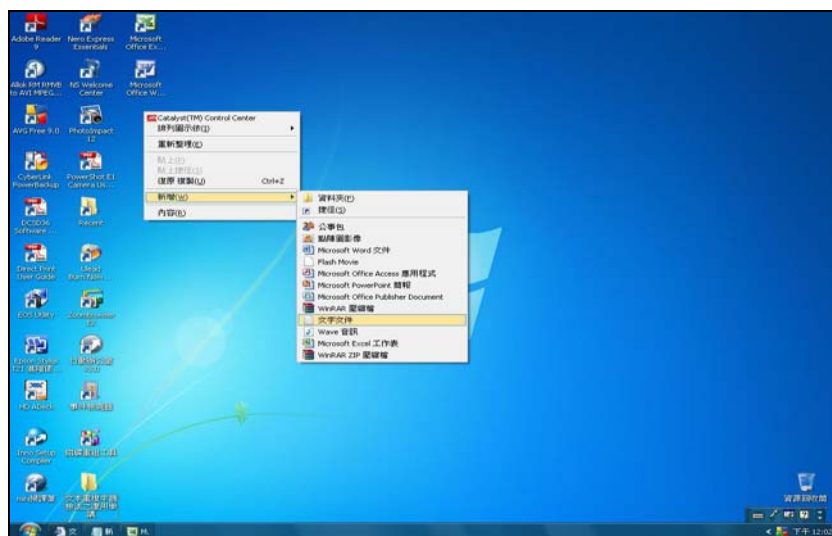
Adobe Reader 9
Nero Express Essentials
Microsoft Office Ex...
Allok RM RMVB to AVI MPEG...
NS Welcome Center
Microsoft Office W...
AVG Free 9.0
PhotoImpact 12
CyberLink PowerBackup
PowerShot E1 Camera Us...
DCSD36 Software ...
Recent
Direct Print User Guide
Ulead Burn.Now...
EOS Utility
ZoomBrowser EX
Epson Scan 121 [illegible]
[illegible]
HD aDeck
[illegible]
Inno Setup Compiler
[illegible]
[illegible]
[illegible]

Catalyst(TM) Control Center
排列圖示依(I)
重新整理(E)
貼上(P)
貼上捷徑(S)
復原 複製(U) Ctrl+Z
新增(W)
內容(R)

資料夾(F)
捷徑(S)
公事包
點陣圖影像
Microsoft Word 文件
Flash Movie
Microsoft Office Access 應用程式
Microsoft PowerPoint 簡報
Microsoft Office Publisher Document
WinRAR 壓縮檔
文字文件
Wave 音訊
Microsoft Excel 工作表
WinRAR ZIP 壓縮檔

資源回收筒
下午 12:02